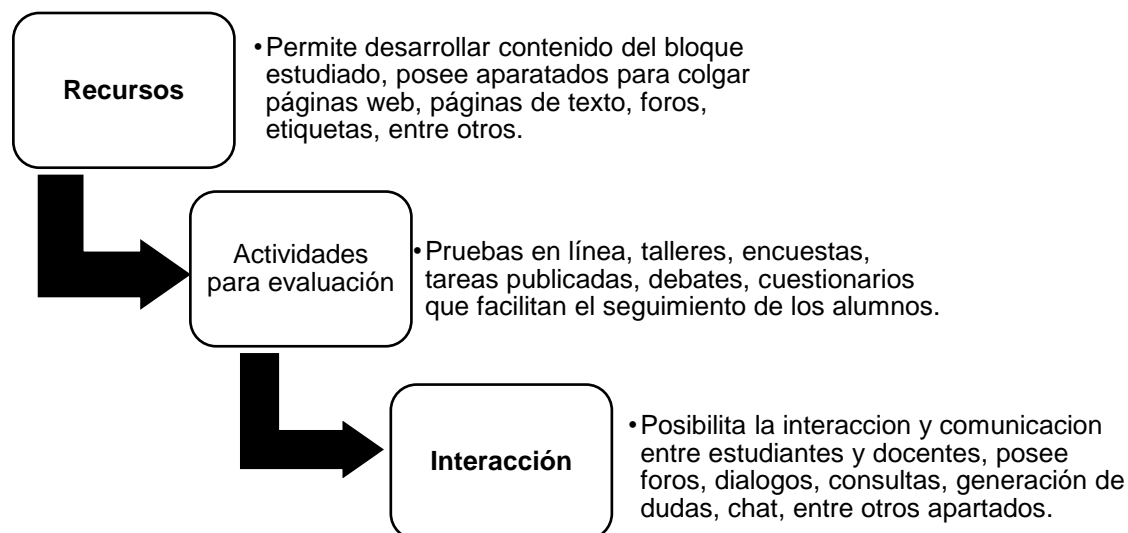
Recursos

• Permite desarrollar contenido del bloque estudiado, posee aparatados para colgar páginas web, páginas de texto, foros, etiquetas, entre otros.

Actividades para evaluación

• Pruebas en línea, talleres, encuestas, tareas publicadas, debates, cuestionarios que facilitan el seguimiento de los alumnos.

Interacción

• Posibilita la interaccion y comunicacion entre estudiantes y docentes, posee foros, dialogos, consultas, generación de dudas, chat, entre otros apartados.